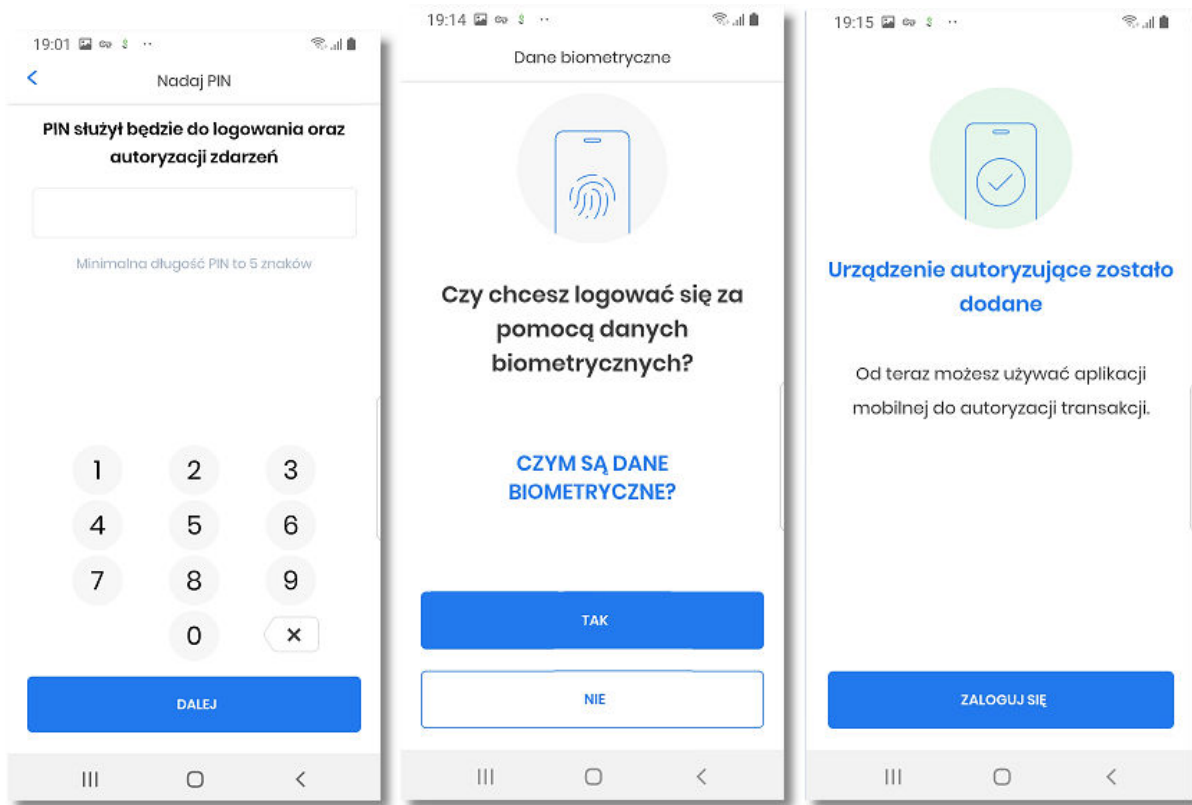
19:01

Nadaj PIN

PIN służył będzie do logowania oraz autoryzacji zdarzeń

Minimalna długość PIN to 5 znaków

1 2 3
4 5 6
7 8 9
0 ×

DALEJ

19:14

Dane biometryczne

Czy chcesz logować się za pomocą danych biometrycznych?

CZYM SĄ DANE BIOMETRYCZNE?

TAK

NIE

19:15

Urządzenie autoryzujące zostało dodane

Od teraz możesz używać aplikacji mobilnej do autoryzacji transakcji.

ZALOGUJ SIĘ